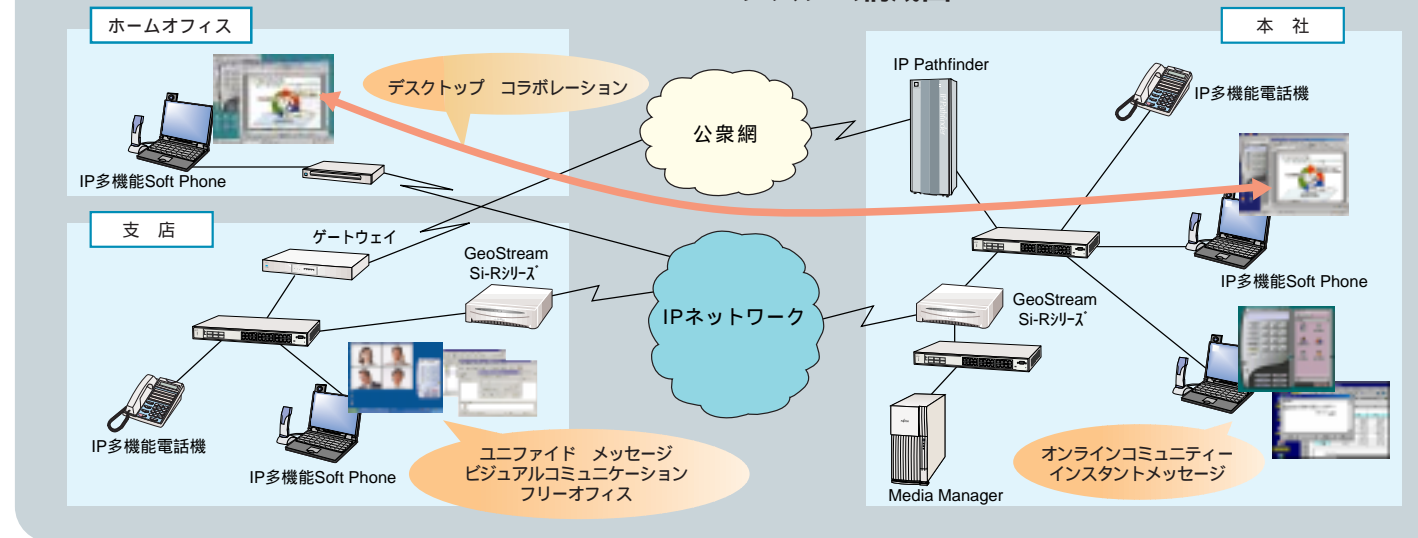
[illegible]

ホームオフィス

デスクトップ　コラボレーション

IP多機能Soft Phone

公衆網

本　社

IP Pathfinder

IP多機能電話機

支　店

ゲートウェイ

GeoStream Si-Rシリーズ

IPネットワーク

IP多機能Soft Phone

GeoStream Si-Rシリーズ

IP多機能電話機

IP多機能Soft Phone

ユニファイド　メッセージ
ビジュアルコミュニケーション
フリーオフィス

Media Manager

オンラインコミュニティー
インスタントメッセージ